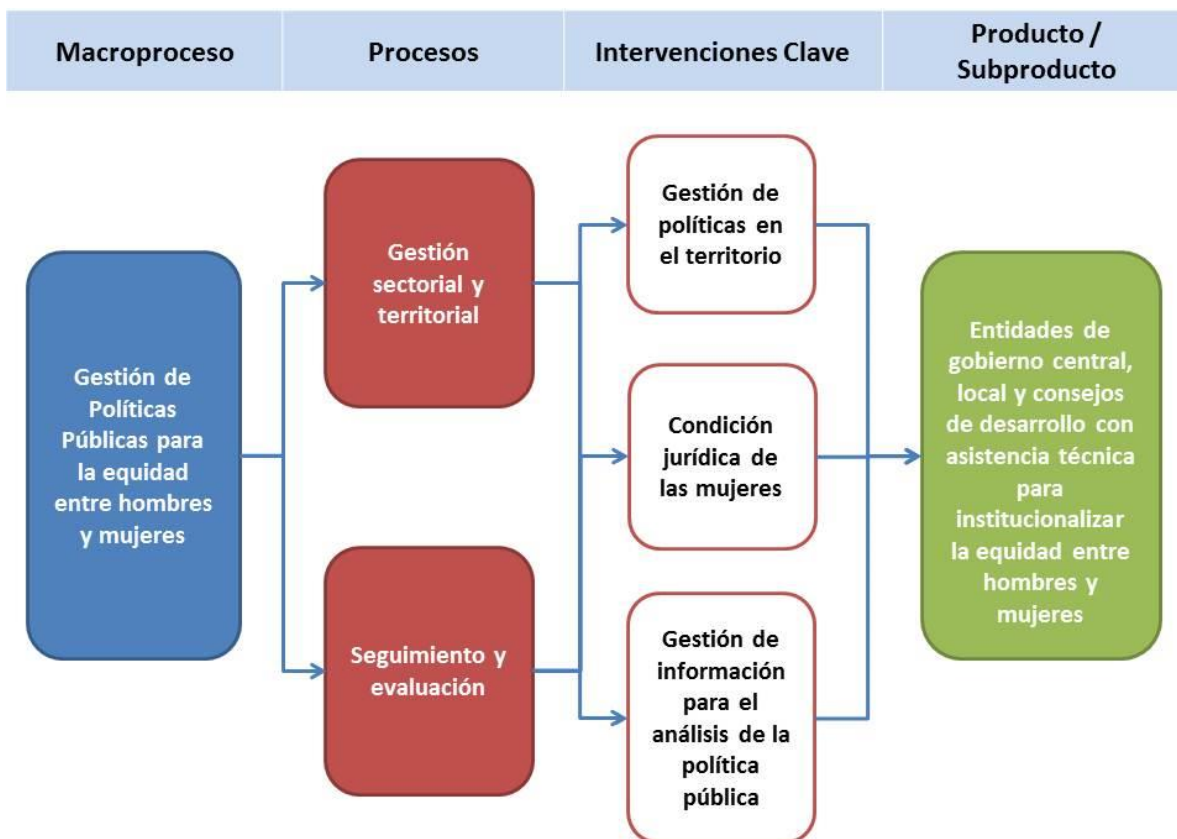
| Macroproceso | Procesos | Intervenciones Clave | Producto / Subproducto |
|---|---|---|---|

Gestión de Políticas Públicas para la equidad entre hombres y mujeres

Gestión sectorial y territorial

Seguimiento y evaluación

Gestión de políticas en el territorio

Condición jurídica de las mujeres

Gestión de información para el análisis de la política pública

Entidades de gobierno central, local y consejos de desarrollo con asistencia técnica para institucionalizar la equidad entre hombres y mujeres